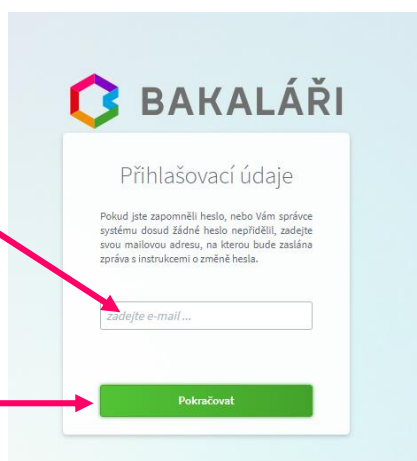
BAKALÁŘI

Přihlašovací údaje

Pokud jste zapomněli heslo, nebo Vám správce systému dosud žádné heslo nepřidělil, zadejte svou mailovou adresu, na kterou bude zaslána zpráva s instrukcemi o změně hesla.

zadejte e-mail ...

Pokračovat